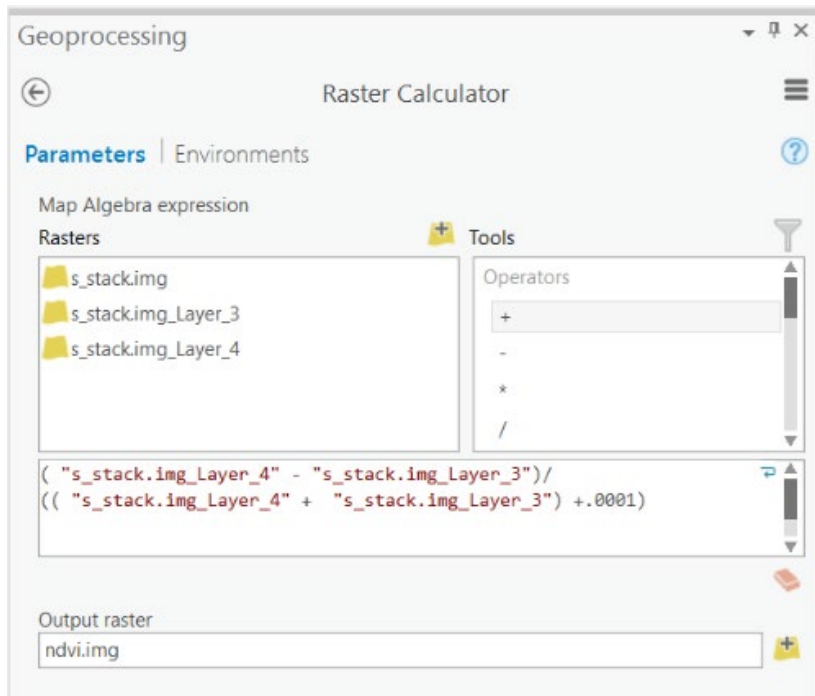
Geoprocessing

Raster Calculator

Parameters | Environments

Map Algebra expression

Rasters

Tools

s_stack.img

s_stack.img_Layer_3

s_stack.img_Layer_4

Operators

+

-

*

/

( "s_stack.img_Layer_4" - "s_stack.img_Layer_3")/
(( "s_stack.img_Layer_4" + "s_stack.img_Layer_3") +.0001)

Output raster

ndvi.img